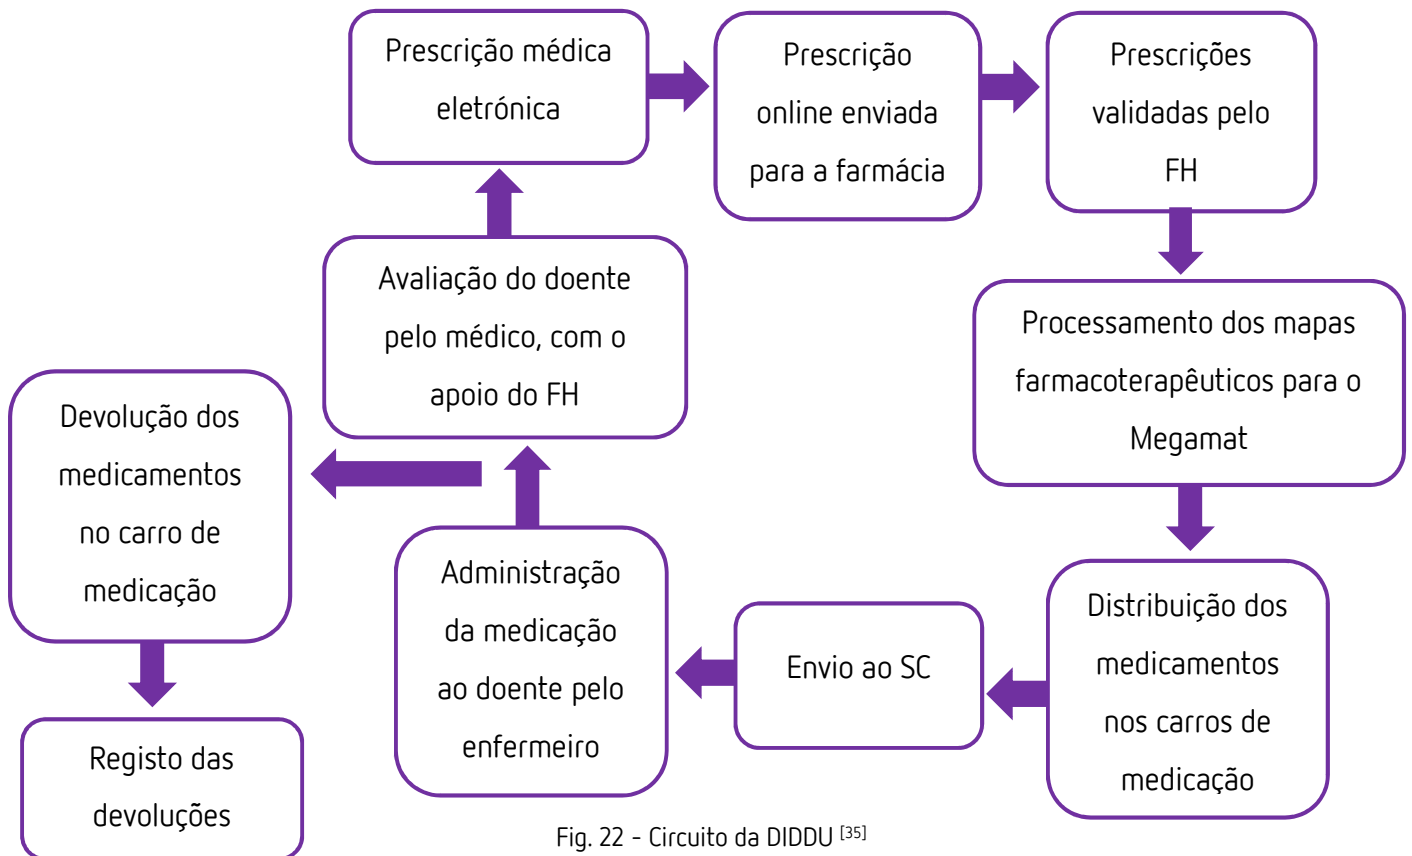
Prescrição médica eletrónica

Prescrição online enviada para a farmácia

Prescrições validadas pelo FH

Processamento dos mapas farmacoterapêuticos para o Megamat

Distribuição dos medicamentos nos carros de medicação

Envio ao SC

Administração da medicação ao doente pelo enfermeiro

Avaliação do doente pelo médico, com o apoio do FH

Devolução dos medicamentos no carro de medicação

Registo das devoluções

Fig. 22 - Circuito da DIDDU $^{[35]}$